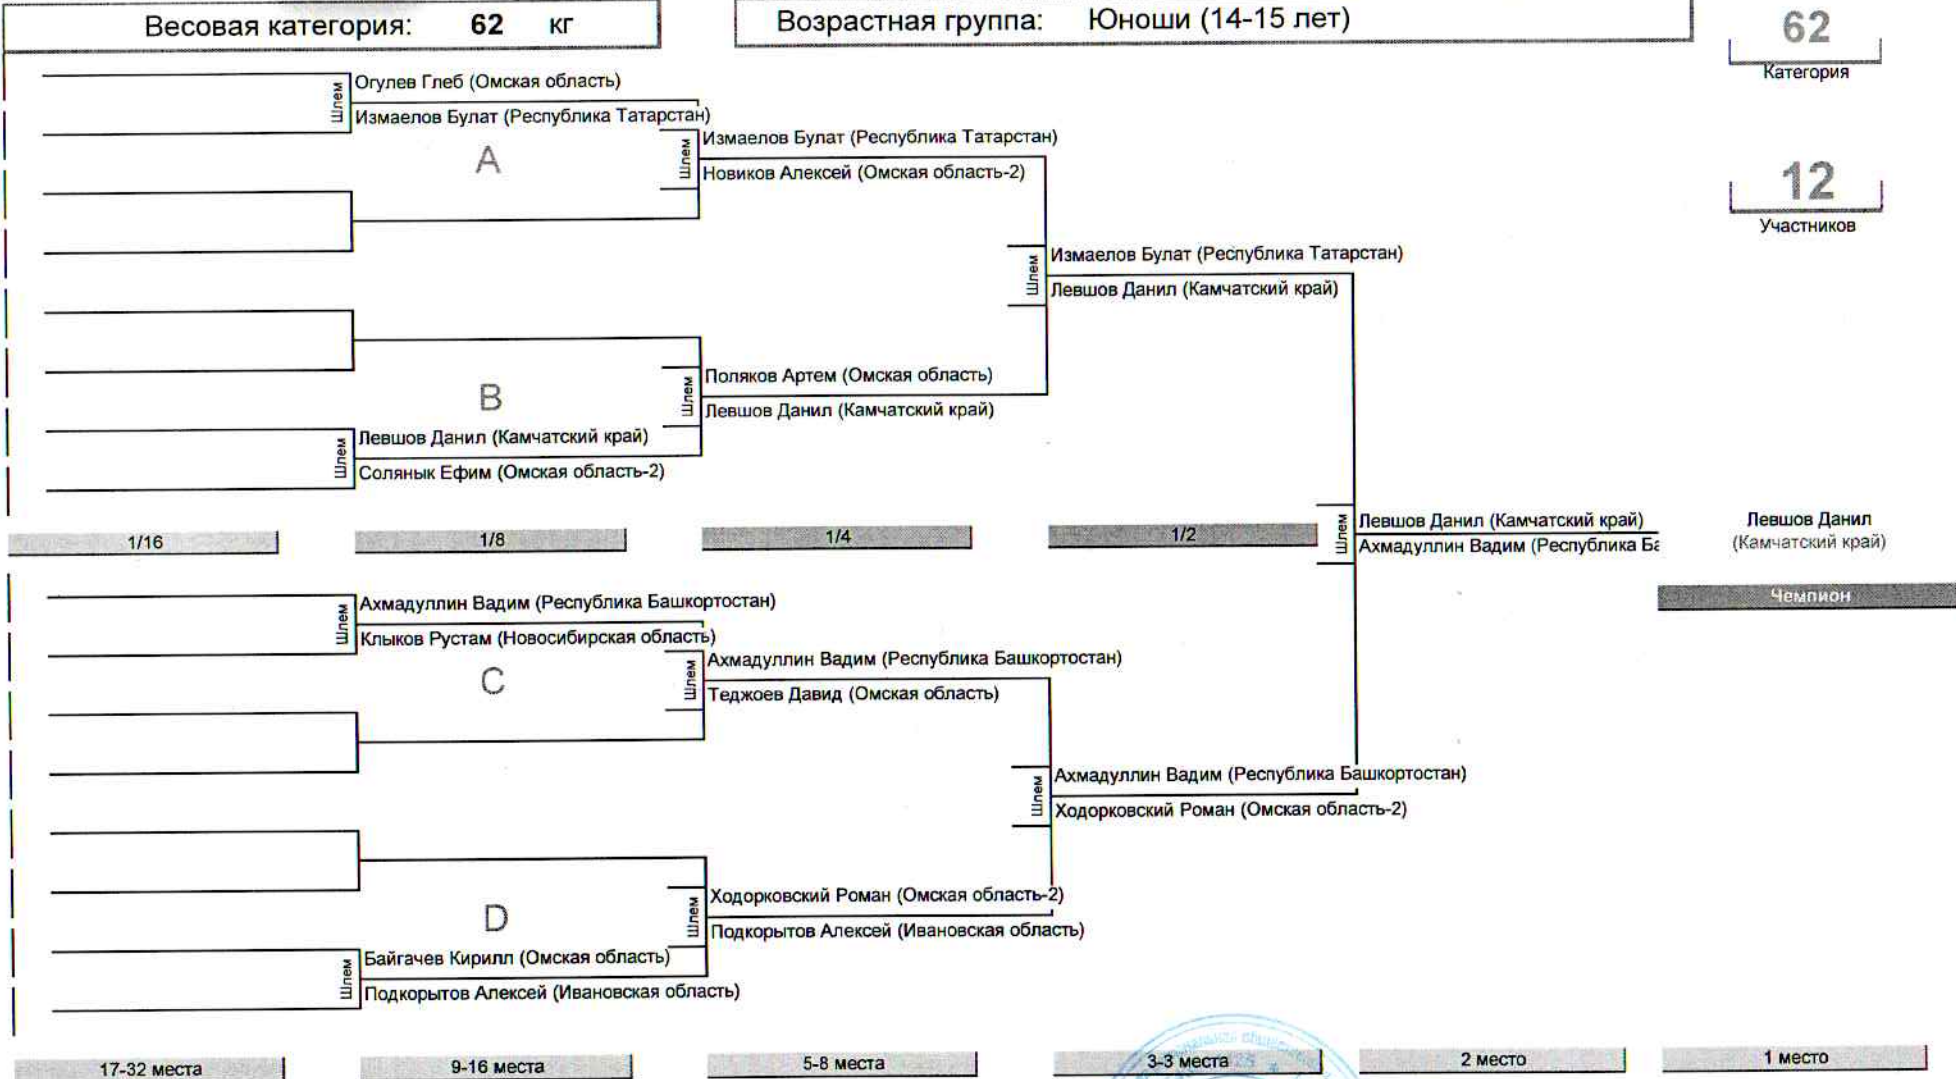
Весовая категория: 62 кг

Возрастная группа: Юноши (14-15 лет)

62
Категория

12
Участников

Шлем
Огулев Глеб (Омская область)
Измаелов Булат (Республика Татарстан)

A

Шлем
Измаелов Булат (Республика Татарстан)
Новиков Алексей (Омская область-2)

Шлем
Измаелов Булат (Республика Татарстан)
Левшов Данил (Камчатский край)

B

Шлем
Поляков Артем (Омская область)
Левшов Данил (Камчатский край)

Шлем
Левшов Данил (Камчатский край)
Соляныk Ефим (Омская область-2)

1/16
1/8
1/4
1/2

Шлем
Левшов Данил (Камчатский край)
Ахмадуллин Вадим (Республика Ба

Левшов Данил
(Камчатский край)

Чемпион

Шлем
Ахмадуллин Вадим (Республика Башкортостан)
Клыков Рустам (Новосибирская область)

C

Шлем
Ахмадуллин Вадим (Республика Башкортостан)
Теджоев Давид (Омская область)

Шлем
Ахмадуллин Вадим (Республика Башкортостан)
Ходорковский Роман (Омская область-2)

D

Шлем
Ходорковский Роман (Омская область-2)
Подкорытов Алексей (Ивановская область)

Шлем
Байгачев Кирилл (Омская область)
Подкорытов Алексей (Ивановская область)

17-32 места
9-16 места
5-8 места
3-3 места
2 место
1 место